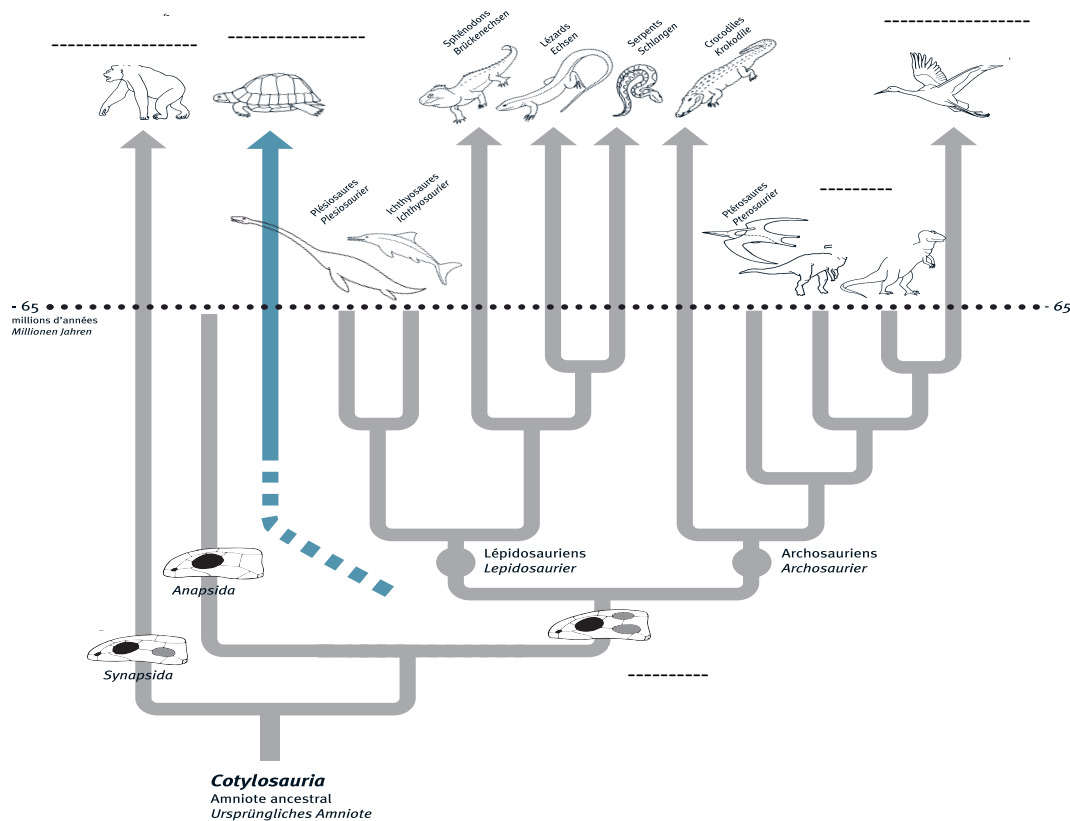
------------------

------------------

Sphénodons
Brückenechsen

Lézards
Echsen

Serpents
Schlangen

Crocodiles
Krokodile

------------------

Plésiosaures
Plesiosaurier

Ichthyosaures
Ichthyosaurier

Ptérosaures
Pterosaurier

---------

- 65
millions d'années
*Millionen Jahren*

- 65

Lépidosauriens
*Lepidosaurier*

Archosauriens
*Archosaurier*

*Anapsida*

*Synapsida*

---------

**Cotylosauria**
Amniote ancestral
*Ursprüngliches Amniote*